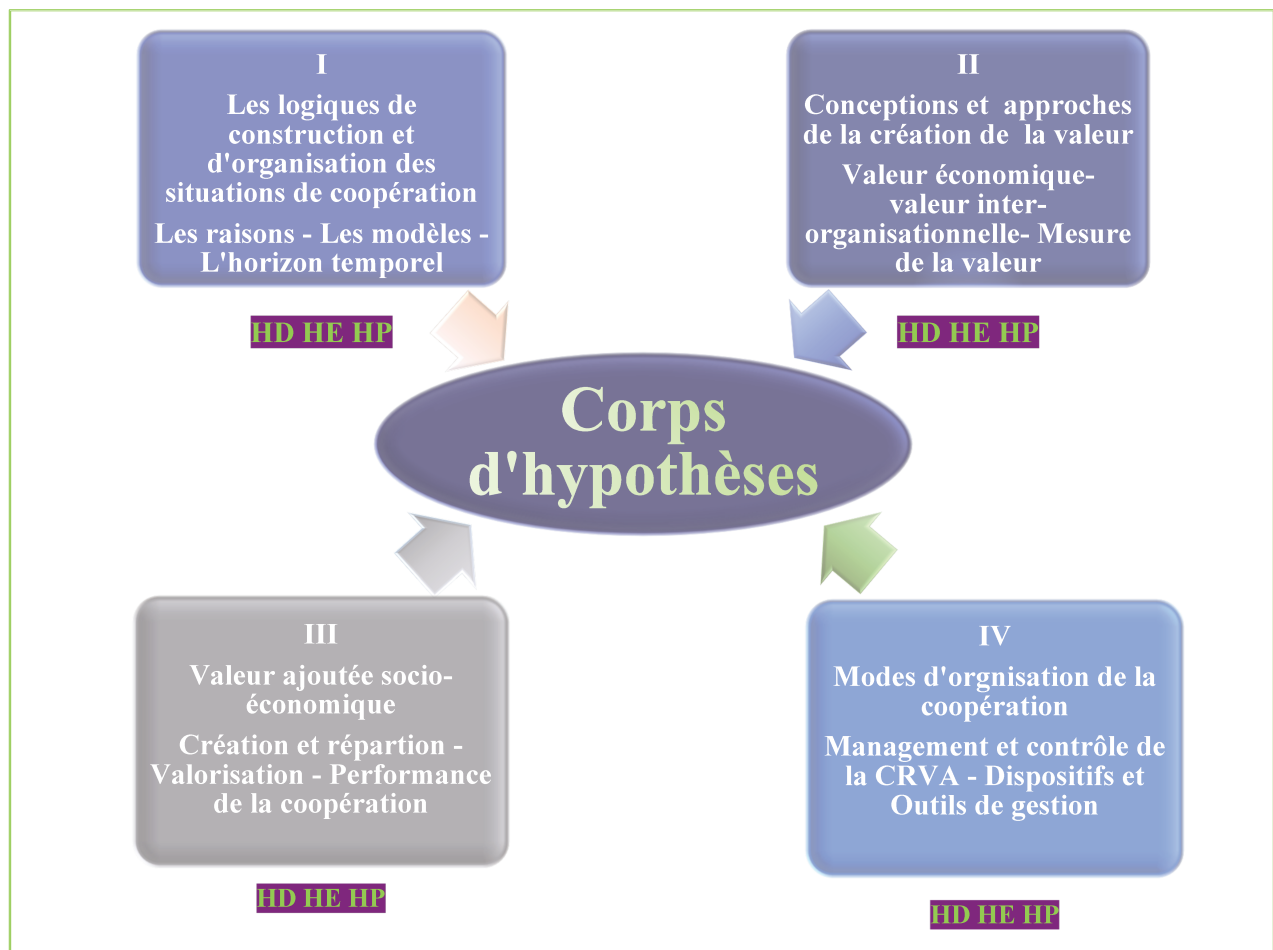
I

Les logiques de construction et d'organisation des situations de coopération

Les raisons - Les modèles - L'horizon temporel

HD HE HP

II

Conceptions et approches de la création de la valeur

Valeur économique- valeur inter-organisationnelle- Mesure de la valeur

HD HE HP

Corps d'hypothèses

III

Valeur ajoutée socio-économique

Création et répartion - Valorisation - Performance de la coopération

HD HE HP

IV

Modes d'orgnisation de la coopération

Management et contrôle de la CRVA - Dispositifs et Outils de gestion

HD HE HP